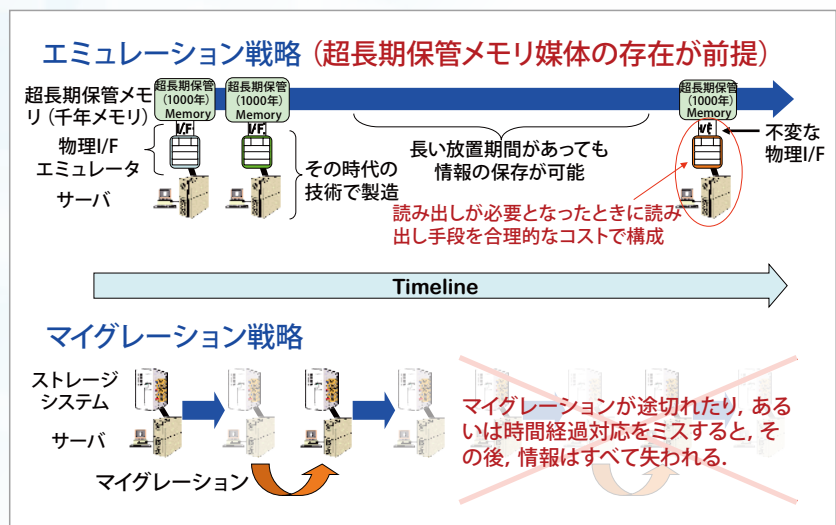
エミュレーション戦略 (超長期保管メモリ媒体の存在が前提)

超長期保管メモリ (千年メモリ)

超長期保管 (1000年) Memory

超長期保管 (1000年) Memory

超長期保管 (1000年) Memory

I/F

I/F

I/F

物理I/F エミュレータ

サーバ

その時代の技術で製造

長い放置期間があっても情報の保存が可能

不変な物理I/F

読み出しが必要となったときに読み出し手段を合理的なコストで構成

Timeline

マイグレーション戦略

ストレージシステム

サーバ

マイグレーション

マイグレーションが途切れたり, あるいは時間経過対応をミスすると, その後, 情報はすべて失われる.